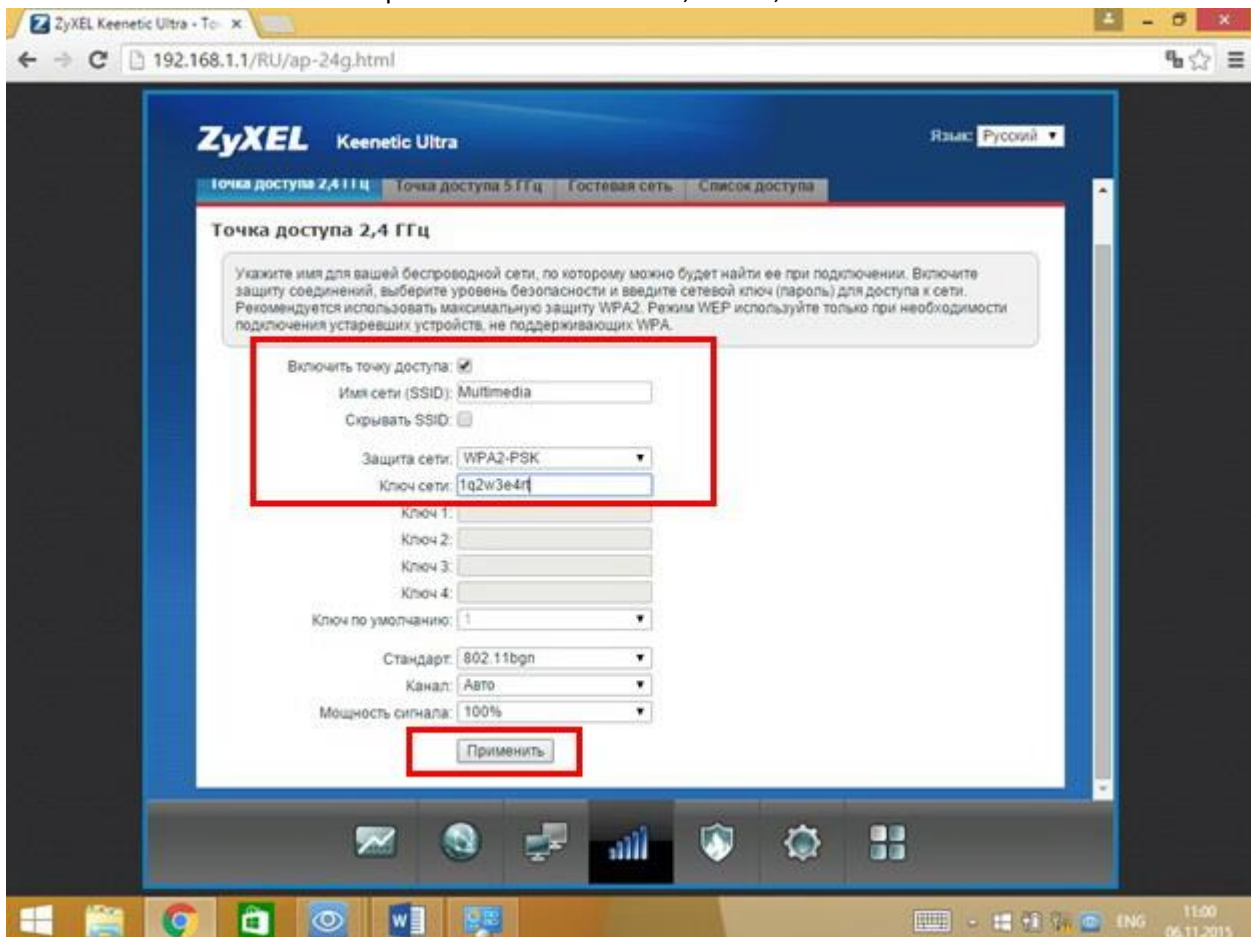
ZyXEL Keenetic Ultra - То

192.168.1.1/RU/ap-24g.html

ZyXEL Keenetic Ultra

Язык: Русский

Точка доступа 2,4 ГГц | Точка доступа 5 ГГц | Гостевая сеть | Список доступа

Точка доступа 2,4 ГГц

Укажите имя для вашей беспроводной сети, по которому можно будет найти ее при подключении. Включите защиту соединений, выберите уровень безопасности и введите сетевой ключ (пароль) для доступа к сети. Рекомендуется использовать максимальную защиту WPA2. Режим WEP используйте только при необходимости подключения устаревших устройств, не поддерживающих WPA.

Включить точку доступа: ☑
Имя сети (SSID): Multimedia
Скрывать SSID: ☐

Защита сети: WPA2-PSK
Ключ сети: 1q2w3e4rt
Ключ 1:
Ключ 2:
Ключ 3:
Ключ 4:
Ключ по умолчанию: 1

Стандарт: 802.11bgn
Канал: Авто
Мощность сигнала: 100%

Применить

ENG 11:00 06.11.2015